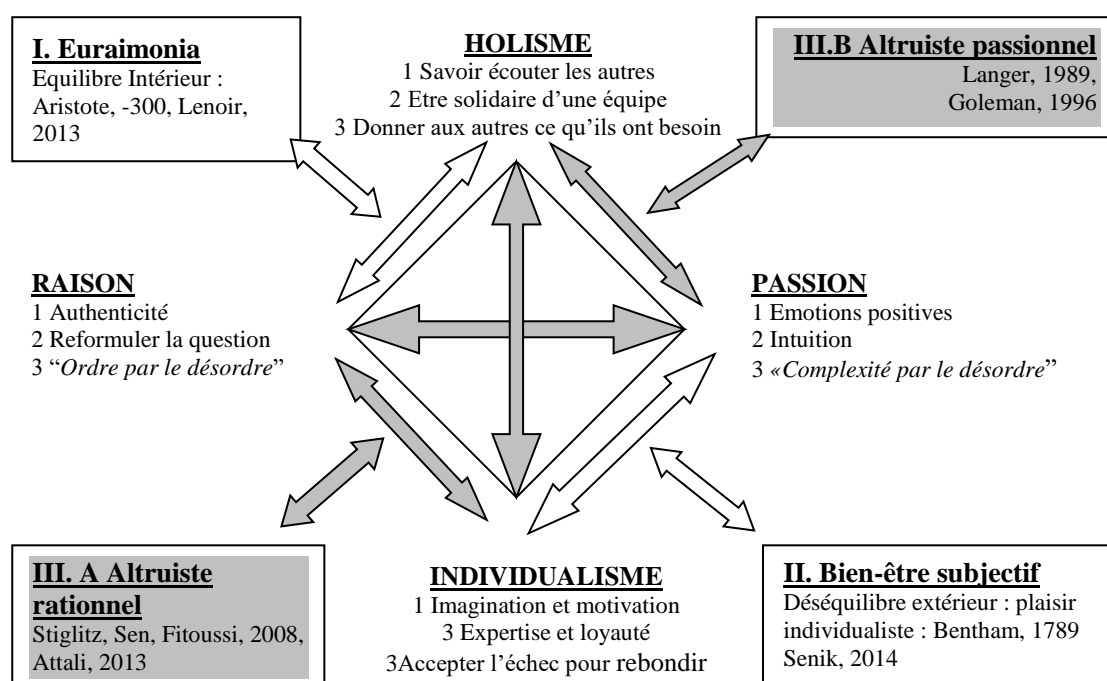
**I. Euraimonia**
Equilibre Intérieur : Aristote, -300, Lenoir, 2013

**HOLISME**
1 Savoir écouter les autres
2 Etre solidaire d'une équipe
3 Donner aux autres ce qu'ils ont besoin

**III.B Altruiste passionnel**
Langer, 1989, Goleman, 1996

**RAISON**
1 Authenticité
2 Reformuler la question
3 "*Ordre par le désordre*"

**PASSION**
1 Emotions positives
2 Intuition
3 *«Complexité par le désordre*"

**III. A Altruiste rationnel**
Stiglitz, Sen, Fitoussi, 2008, Attali, 2013

**INDIVIDUALISME**
1 Imagination et motivation
3 Expertise et loyauté
3Accepter l'échec pour rebondir

**II. Bien-être subjectif**
Déséquilibre extérieur : plaisir individualiste : Bentham, 1789 Senik, 2014